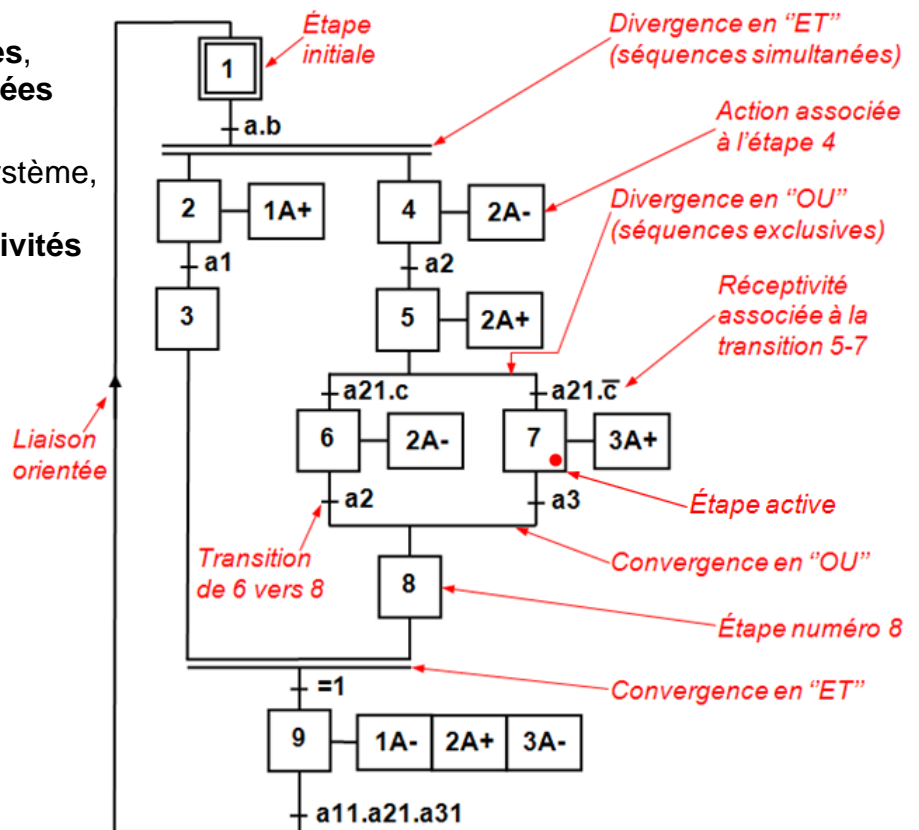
es,
ées

stème,

ivités

Étape initiale

Divergence en ''ET'' (séquences simultanées)

1

a.b

Action associée à l'étape 4

2

1A+

4

2A-

Divergence en ''OU'' (séquences exclusives)

a1

a2

Réceptivité associée à la transition 5-7

3

5

2A+

a21.c

$a21.\overline{c}$

Liaison orientée

6

2A-

7

3A+

a2

a3

Étape active

Transition de 6 vers 8

Convergence en ''OU''

8

Étape numéro 8

=1

Convergence en ''ET''

9

1A-

2A+

3A-

a11.a21.a31